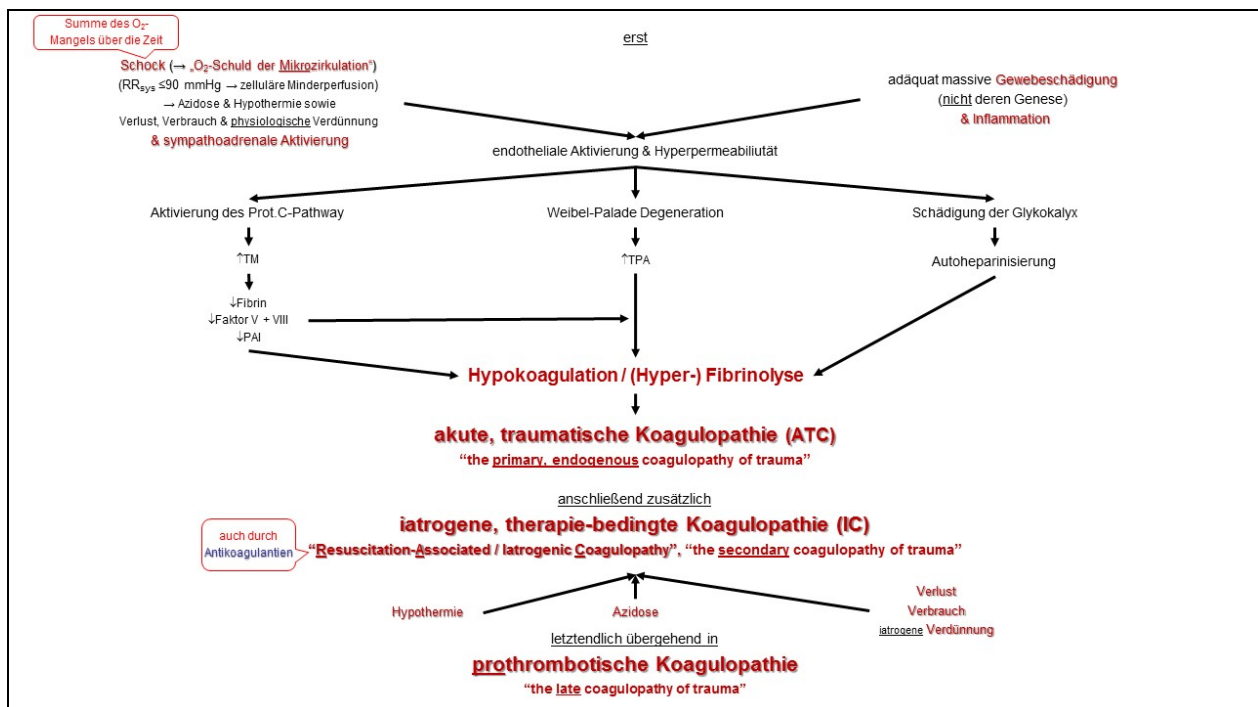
Summe des $O_2$-Mangels über die Zeit

erst

Schock (→ „$O_2$-Schuld der Mikrozirkulation")
($RR_{sys}$ ≤90 mmHg → zelluläre Minderperfusion)
→ Azidose & Hypothermie sowie
Verlust, Verbrauch & physiologische Verdünnung
& sympathoadrenale Aktivierung

adäquat massive Gewebeschädigung
(nicht deren Genese)
& Inflammation

endotheliale Aktivierung & Hyperpermeabiliutät

Aktivierung des Prot.C-Pathway

Weibel-Palade Degeneration

Schädigung der Glykokalyx

↑TM

↑TPA

Autoheparinisierung

↓Fibrin
↓Faktor V + VIII
↓PAI

Hypokoagulation / (Hyper-) Fibrinolyse

akute, traumatische Koagulopathie (ATC)
"the primary, endogenous coagulopathy of trauma"

anschließend zusätzlich

iatrogene, therapie-bedingte Koagulopathie (IC)

auch durch Antikoagulantien

"Resuscitation-Associated / Iatrogenic Coagulopathy", "the secondary coagulopathy of trauma"

Hypothermie

Azidose

Verlust
Verbrauch
iatrogene Verdünnung

letztendlich übergehend in

prothrombotische Koagulopathie
"the late coagulopathy of trauma"